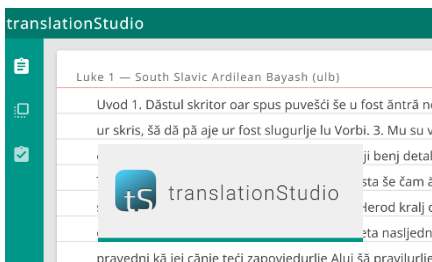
translationStudio

Luke 1 — South Slavic Ardilean Bayash (ulb)

Uvod 1. Dăstul skritor oar spus puvešći še u fost ăntră n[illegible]

ur skris, šă dă pă aje ur fost slugurlje lu Vorbi. 3. Mu su v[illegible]

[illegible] ji benj detal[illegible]

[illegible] sta še čam ă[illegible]

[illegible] Herod kralj c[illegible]

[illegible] eta nasljedn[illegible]

pravedni kă jej čănje teći zapoviedurlje Alui šă pravilurlje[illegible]

tS translationStudio